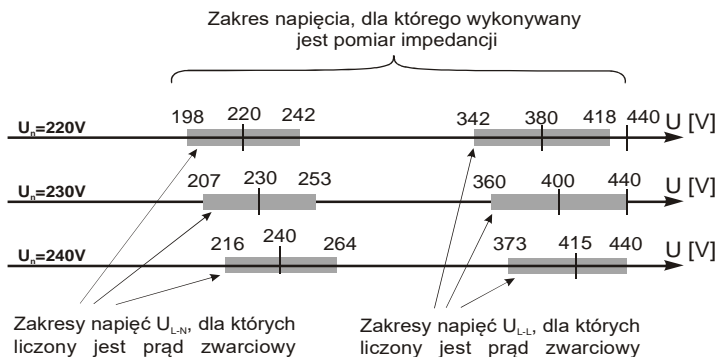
Zakres napięcia, dla którego wykonywany jest pomiar impedancji

$U_n$=220V
198 220 242
342 380 418 440 U [V]

$U_n$=230V
207 230 253
360 400 440 U [V]

$U_n$=240V
216 240 264
373 415 440 U [V]

Zakresy napięć $U_{L-N}$, dla których liczony jest prąd zwarciowy

Zakresy napięć $U_{L-L}$, dla których liczony jest prąd zwarciowy